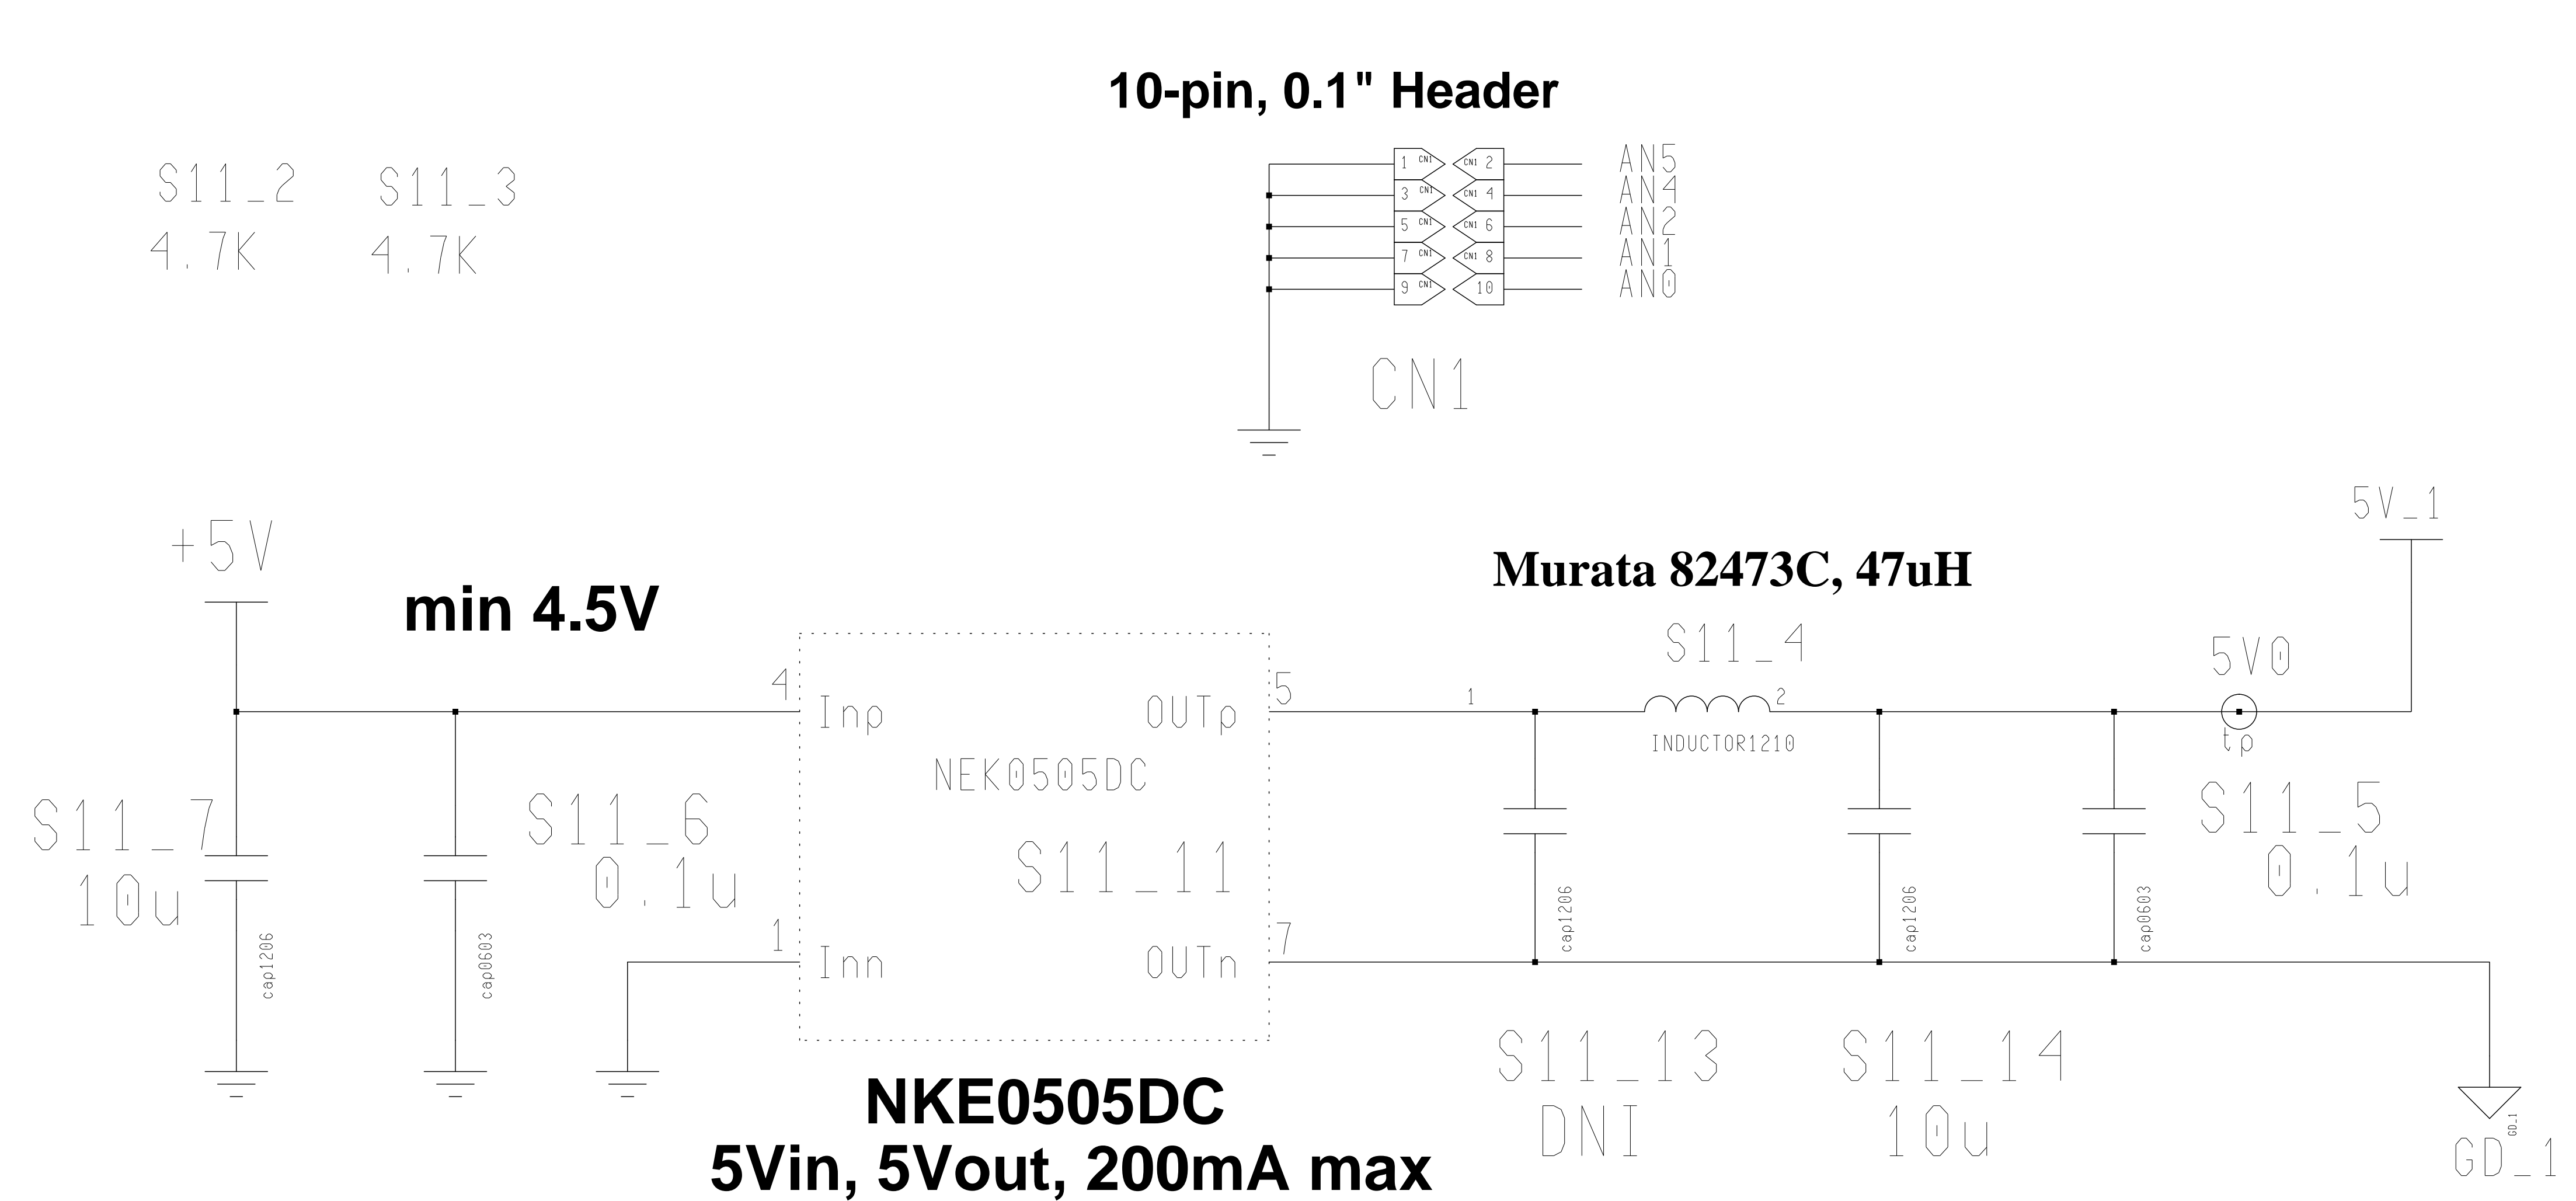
10-pin, 0.1" Header

S11_2 S11_3
4.7K 4.7K

1 CN1 CN1 2 AN5
3 CN1 CN1 4 AN4
5 CN1 CN1 6 AN2
7 CN1 CN1 8 AN1
9 CN1 10 AN0

CN1

5V_1

+5V

Murata 82473C, 47uH

min 4.5V

S11_4

5V0

4 Inp OUTp 5

1 2

INDUCTOR1210

tp

NEK0505DC

S11_7
10u

S11_6
0.1u

S11_11

S11_5
0.1u

cap1206 cap1206 cap0603

1 Inn OUTn 7

cap1206 cap0603

S11_13
DNI

S11_14
10u

GD_1

GD_1

NKE0505DC
5Vin, 5Vout, 200mA max